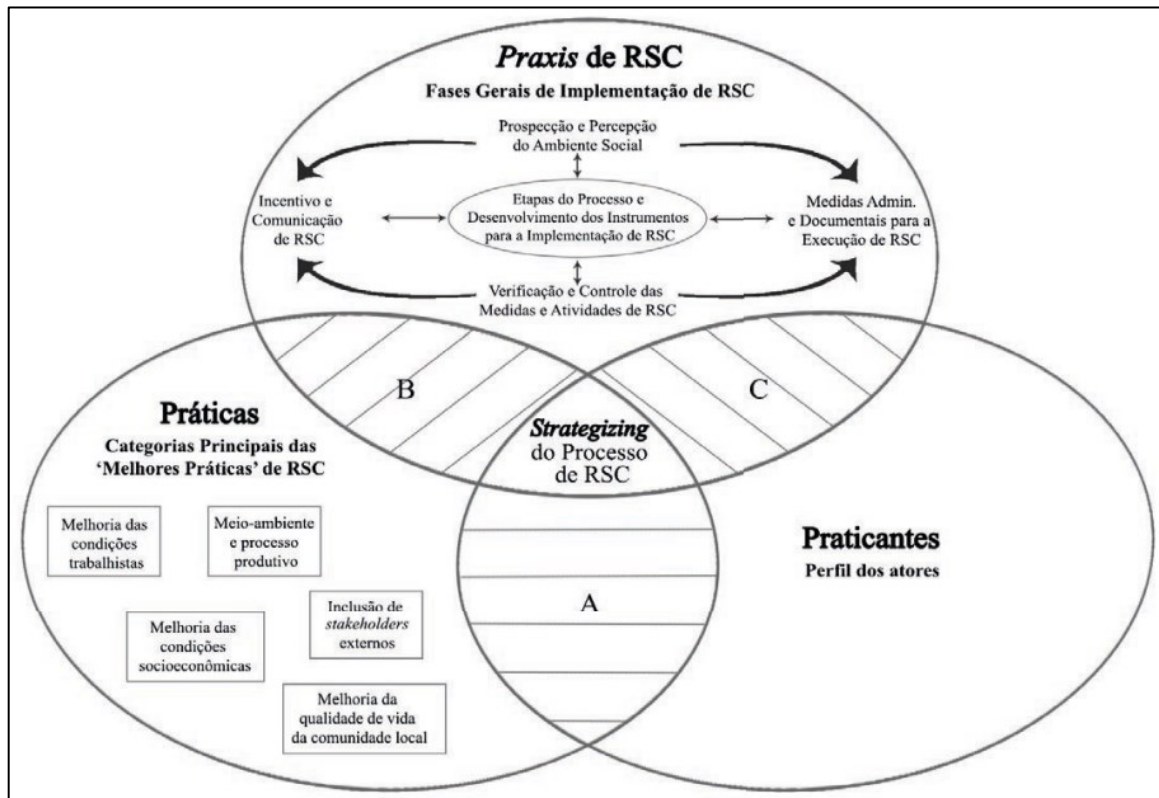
*Praxis* de RSC

Fases Gerais de Implementação de RSC

Prospecção e Percepção do Ambiente Social

Incentivo e Comunicação de RSC

Etapas do Processo e Desenvolvimento dos Instrumentos para a Implementação de RSC

Medidas Admin. e Documentais para a Execução de RSC

Verificação e Controle das Medidas e Atividades de RSC

B

C

Práticas

Categorias Principais das 'Melhores Práticas' de RSC

*Strategizing* do Processo de RSC

Melhoria das condições trabalhistas

Meio-ambiente e processo produtivo

Inclusão de *stakeholders* externos

Melhoria das condições socioeconômicas

Melhoria da qualidade de vida da comunidade local

A

Praticantes

Perfil dos atores